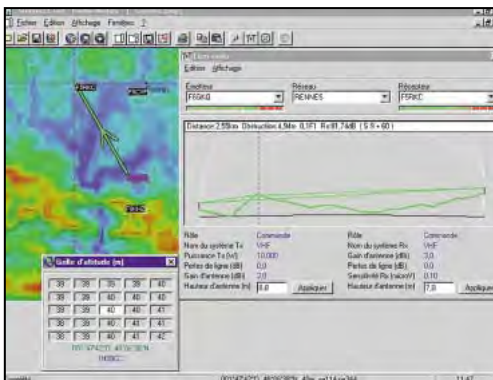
Fichier Edition Affichage Fenêtres ?

Edition Affichage

Emetteur
F5GKB

Réseau
RENNES

Récepteur
F5KKE

Distance 2,55km Obstruction 4,9m 0,1F1 Rx91,7dB (S 9 + 60)

| Rôle | Commande | Rôle | Commande |
|---|---|---|---|
| Nom du système Tx | VHF | Nom du système Rx | VHF |
| Puissance Tx (W) | 10,000 | Gain d'antenne (dB) | 3,0 |
| Pertes de ligne (dB) | 0,0 | Pertes de ligne (dB) | 0,0 |
| Gain d'antenne (dB) | 3,0 | Sensibilité Rx (microV) | 0,10 |
| Hauteur d'antenne (m) 8,0 Appliquer | | Hauteur d'antenne (m) 7,0 | Appliquer |

Grille d'altitude (m)

| 39 | 39 | 39 | 39 | 40 |
|---|---|---|---|---|
| 39 | 39 | 39 | 40 | 40 |
| 39 | 39 | 40 | 40 | 41 |
| 39 | 39 | 40 | 40 | 41 |
| 39 | 39 | 40 | 40 | 42 |

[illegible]

11:47